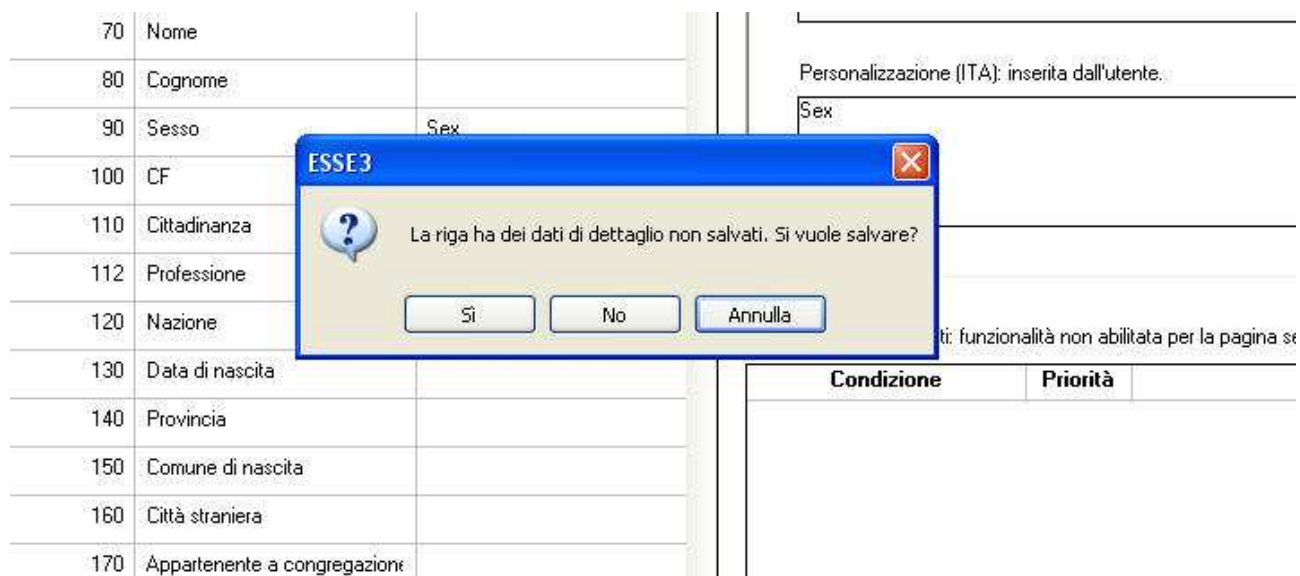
| | | |
|---|---|---|
| 70 | Nome | |
| 80 | Cognome | |
| 90 | Sesso | Sex |
| 100 | CF | |
| 110 | Cittadinanza | |
| 112 | Professione | |
| 120 | Nazione | |
| 130 | Data di nascita | |
| 140 | Provincia | |
| 150 | Comune di nascita | |
| 160 | Città straniera | |
| 170 | Appartenente a congregazion | |

Personalizzazione (ITA): inserita dall'utente.

Sex

ti: funzionalità non abilitata per la pagina se

| Condizione | Priorità |
|---|---|

ESSE3

La riga ha dei dati di dettaglio non salvati. Si vuole salvare?

Sì No Annulla